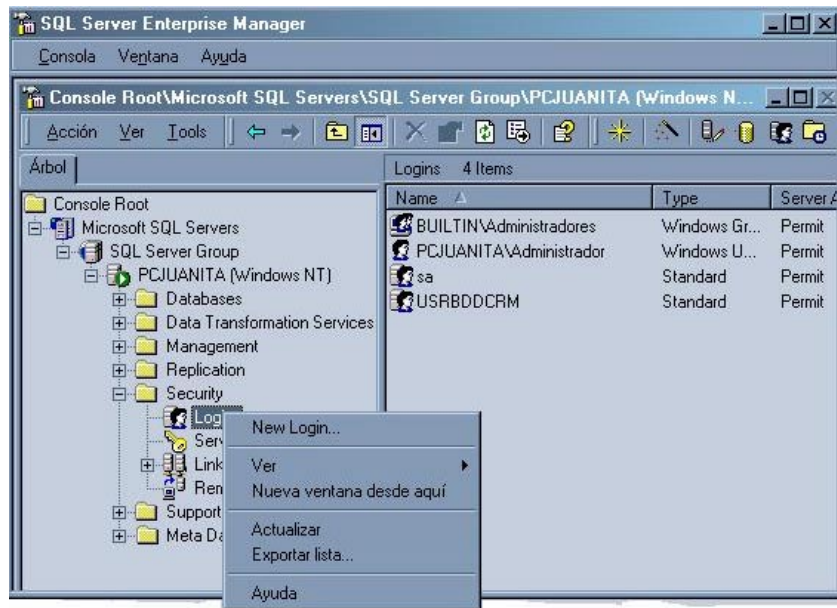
SQL Server Enterprise Manager

Consola Ventana Ayuda

Console Root\Microsoft SQL Servers\SQL Server Group\PCJUANITA (Windows N...

Acción Ver Tools

Árbol

Console Root
Microsoft SQL Servers
SQL Server Group
PCJUANITA (Windows NT)
Databases
Data Transformation Services
Management
Replication
Security
Log
Serv
Link
Ren
Support
Meta Da

Logins 4 Items

| Name | Type | Server A |
|---|---|---|
| BUILTIN\Administradores | Windows Gr... | Permit |
| PCJUANITA\Administrador | Windows U... | Permit |
| sa | Standard | Permit |
| USRBDDCRM | Standard | Permit |

New Login...
Ver
Nueva ventana desde aquí
Actualizar
Exportar lista...
Ayuda